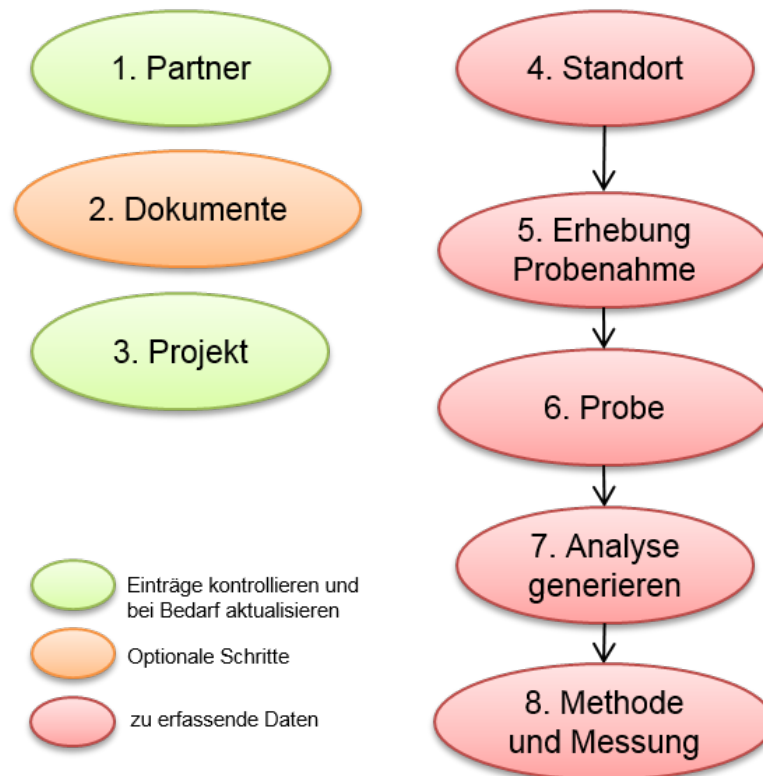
1. Partner

2. Dokumente

3. Projekt

4. Standort

5. Erhebung Probenahme

6. Probe

7. Analyse generieren

8. Methode und Messung

Einträge kontrollieren und bei Bedarf aktualisieren

Optionale Schritte

zu erfassende Daten